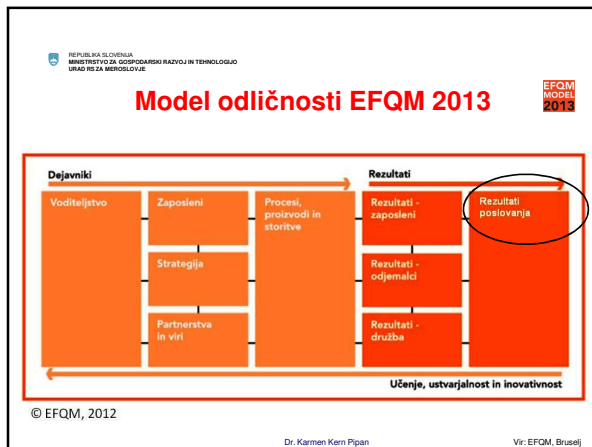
REPUBLIKA SLOVENIJA
MINISTRSTVO ZA GOSPODARSKI RAZVOJ IN TEHNOLOGIJO
URAD RS ZA MEROSLOVJE

Model odličnosti EFQM 2013

EFQM MODEL 2013

Dejavniki

Rezultati

Voditeljstvo

Zaposleni

Strategija

Partnerstva in viri

Procesi, proizvodi in storitve

Rezultati - zaposleni

Rezultati - odjemalci

Rezultati - družba

Rezultati poslovanja

Učenje, ustvarjalnost in inovativnost

© EFQM, 2012

Dr. Karmen Kern Pipan

Vir: EFQM, Bruselj